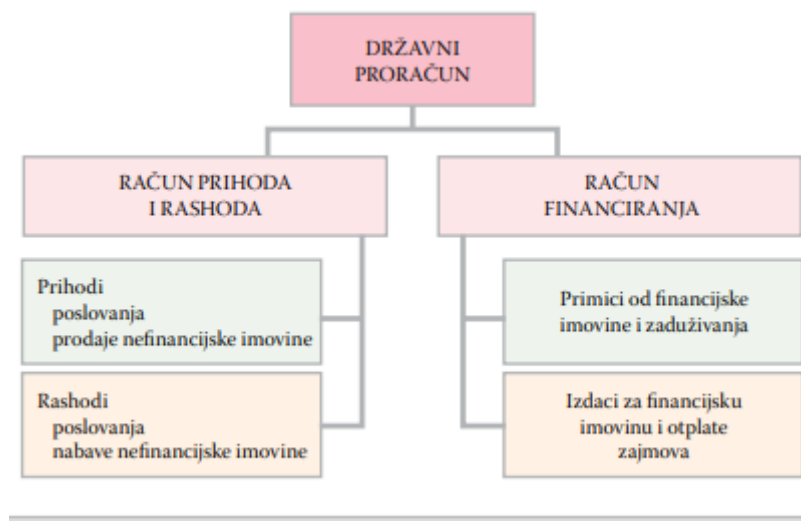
DRŽAVNI PRORAČUN

RAČUN PRIHODA I RASHODA

RAČUN FINANCIRANJA

Prihodi
poslovanja
prodaje nefinancijske imovine

Rashodi
poslovanja
nabave nefinancijske imovine

Primici od financijske imovine i zaduživanja

Izdaci za financijsku imovinu i otplate zajmova